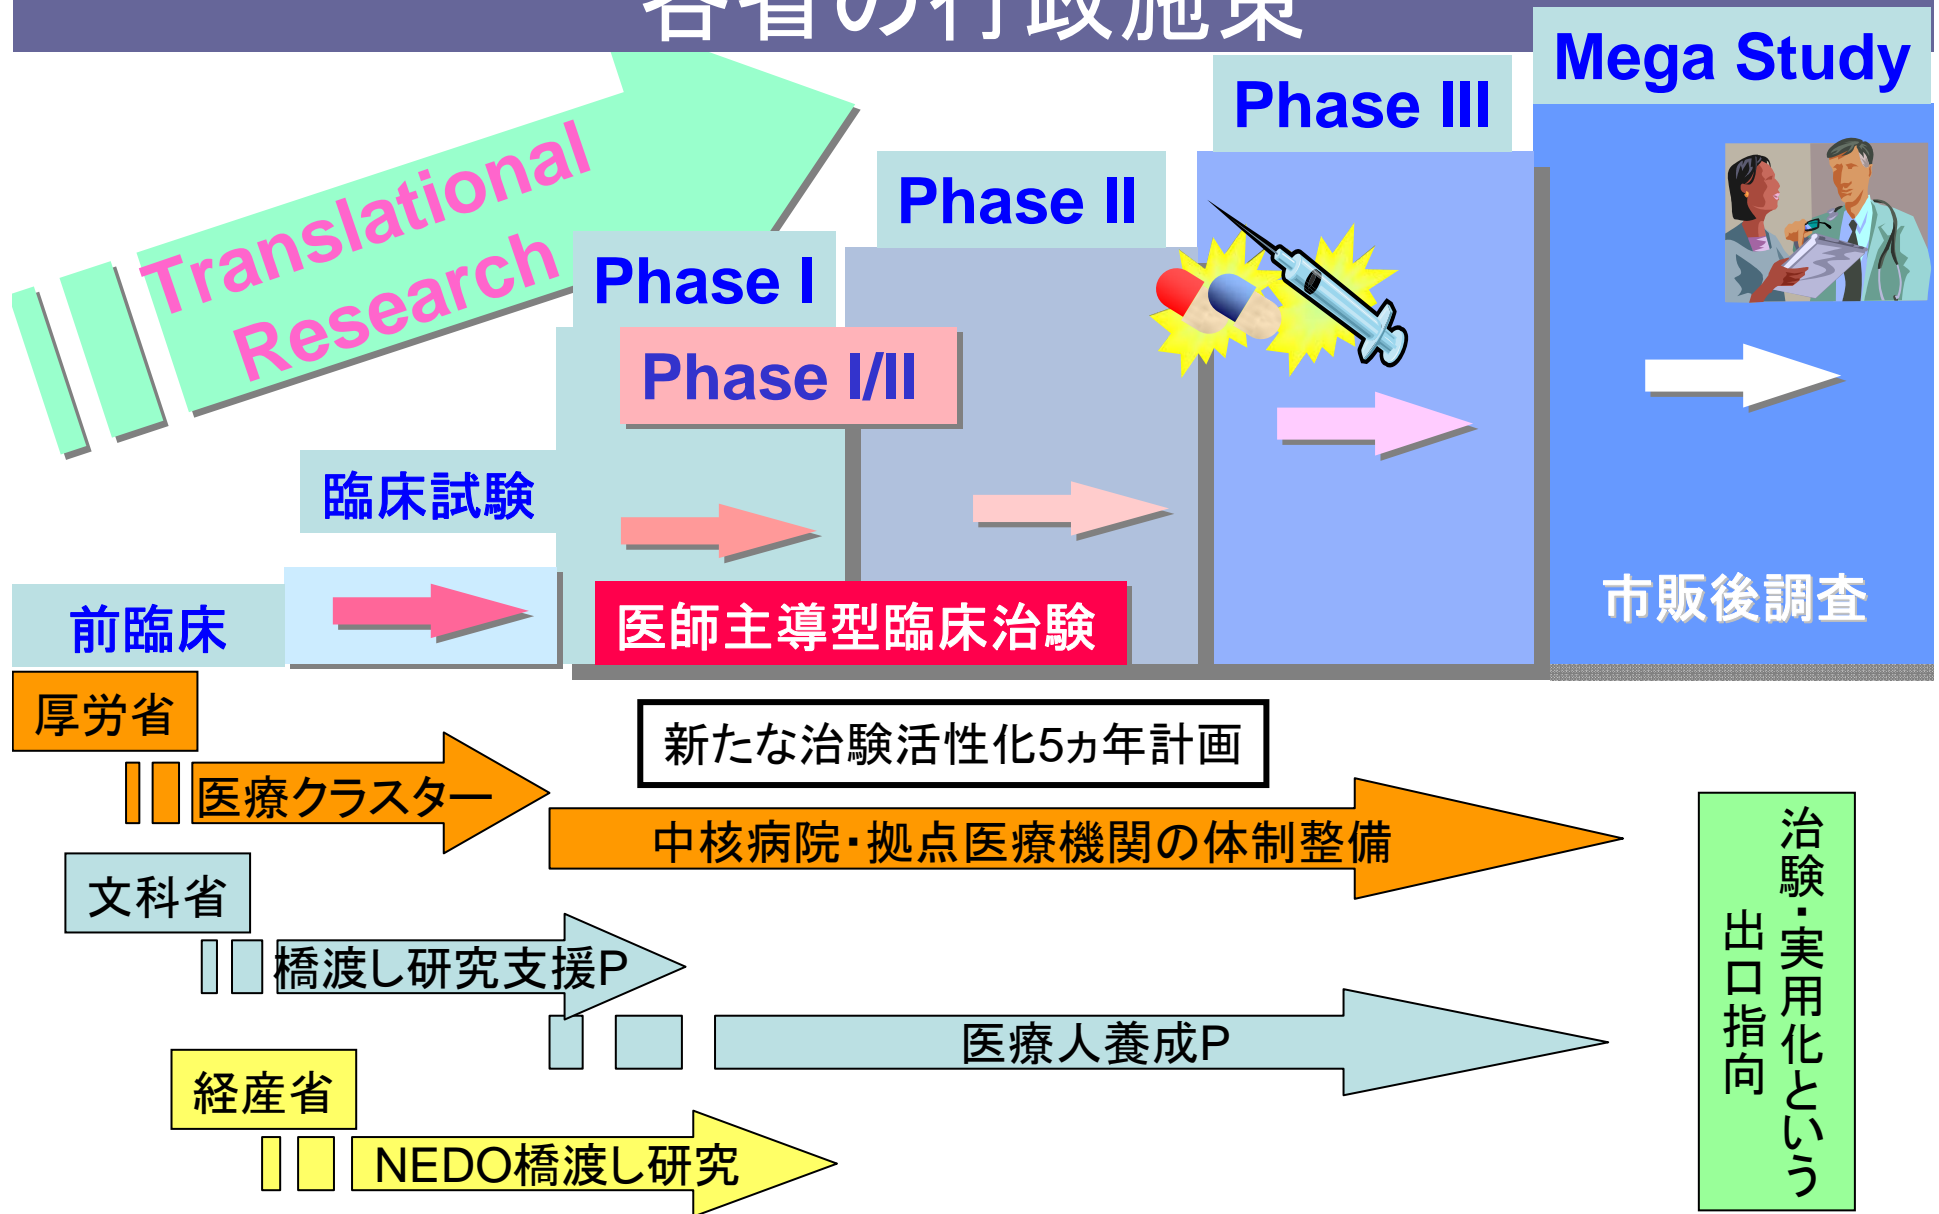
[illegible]

Translational Research

Mega Study

Phase III

Phase II

Phase I

Phase I/II

臨床試験

前臨床

医師主導型臨床治験

市販後調査

厚労省

新たな治験活性化5カ年計画

医療クラスター

中核病院・拠点医療機関の体制整備

文科省

橋渡し研究支援P

医療人養成P

経産省

NEDO橋渡し研究

治験・実用化という出口指向